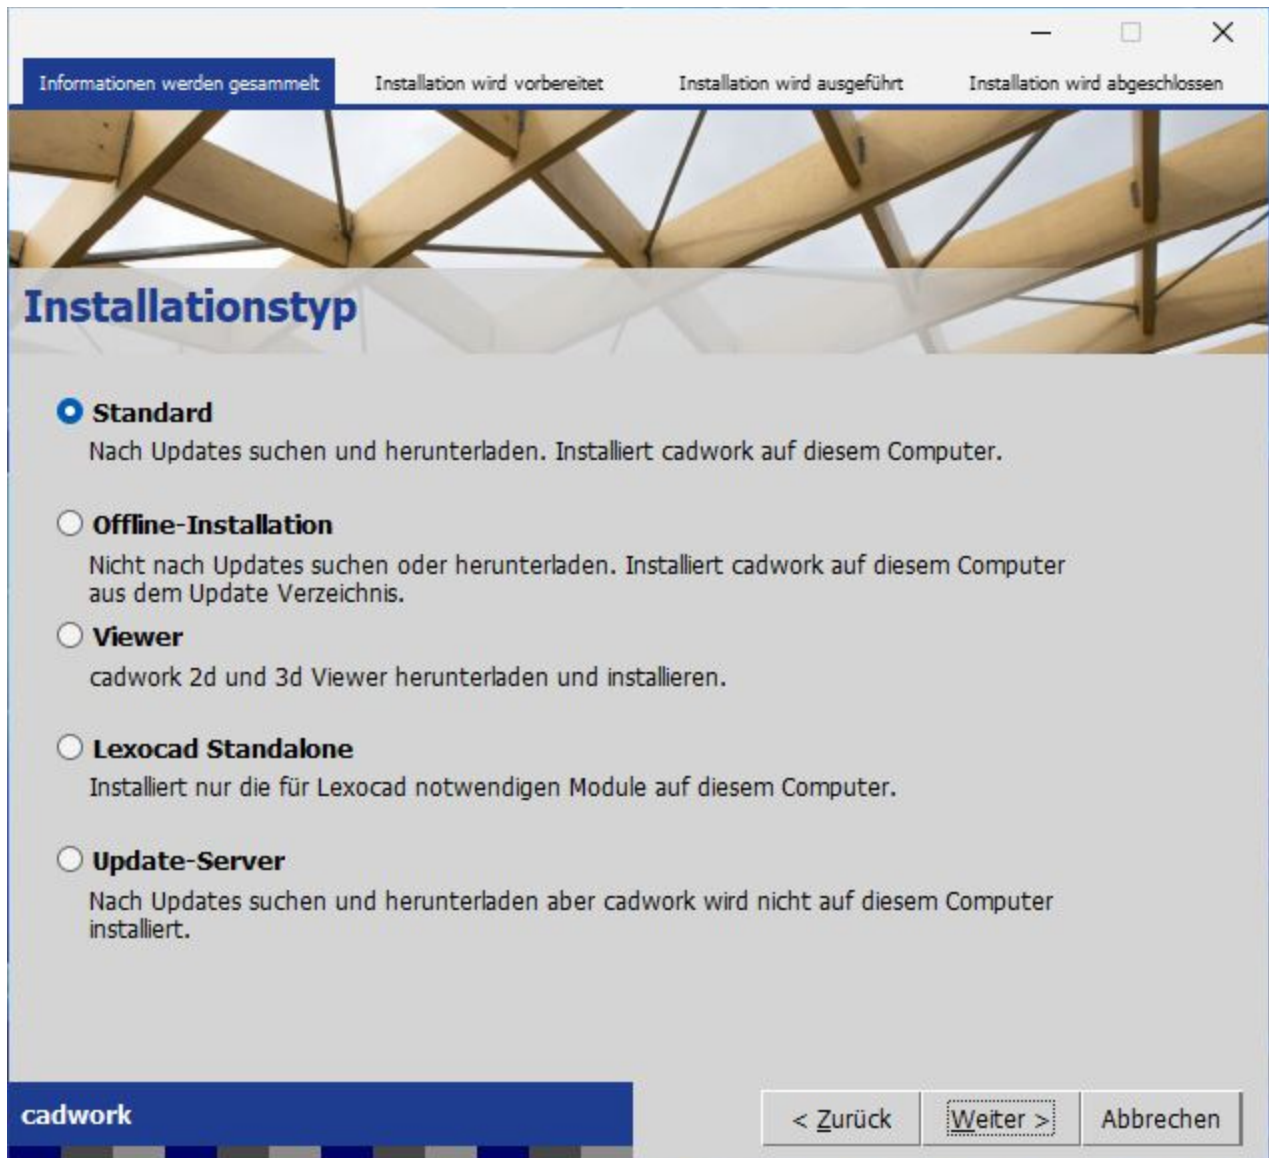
Informationen werden gesammelt
Installation wird vorbereitet
Installation wird ausgeführt
Installation wird abgeschlossen

Installationstyp

Standard
Nach Updates suchen und herunterladen. Installiert cadwork auf diesem Computer.

Offline-Installation
Nicht nach Updates suchen oder herunterladen. Installiert cadwork auf diesem Computer aus dem Update Verzeichnis.

Viewer
cadwork 2d und 3d Viewer herunterladen und installieren.

Lexocad Standalone
Installiert nur die für Lexocad notwendigen Module auf diesem Computer.

Update-Server
Nach Updates suchen und herunterladen aber cadwork wird nicht auf diesem Computer installiert.

cadwork

< Zurück
Weiter >
Abbrechen